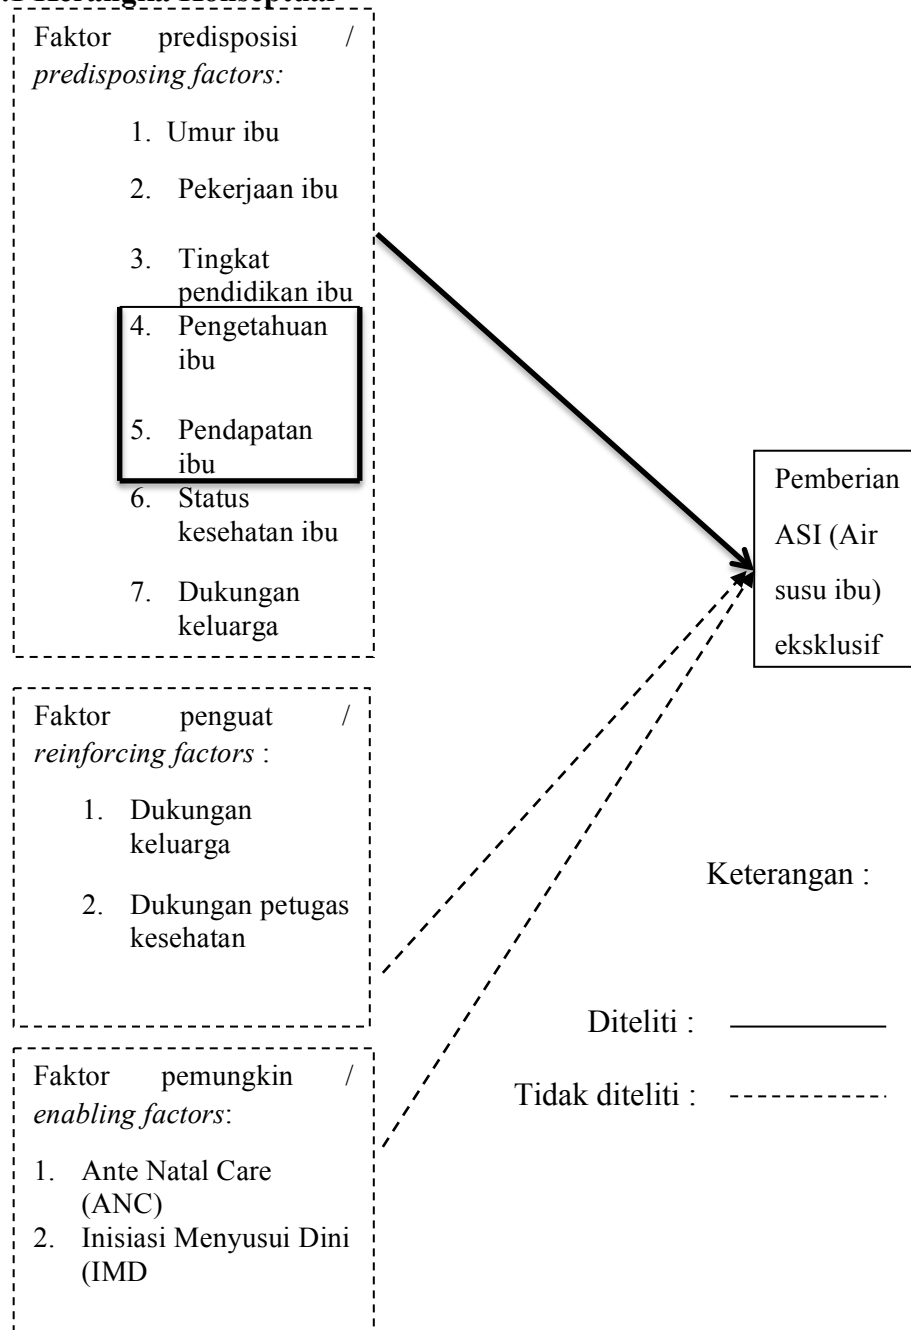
Kerangka Konseptual

Faktor predisposisi / *predisposing factors:*

1. Umur ibu
2. Pekerjaan ibu
3. Tingkat pendidikan ibu
4. Pengetahuan ibu
5. Pendapatan ibu
6. Status kesehatan ibu
7. Dukungan keluarga

Faktor penguat / *reinforcing factors* :

1. Dukungan keluarga
2. Dukungan petugas kesehatan

Faktor pemungkin / *enabling factors*:

1. Ante Natal Care (ANC)
2. Inisiasi Menyusui Dini (IMD

Pemberian ASI (Air susu ibu) eksklusif

Keterangan :

Diteliti :

Tidak diteliti :